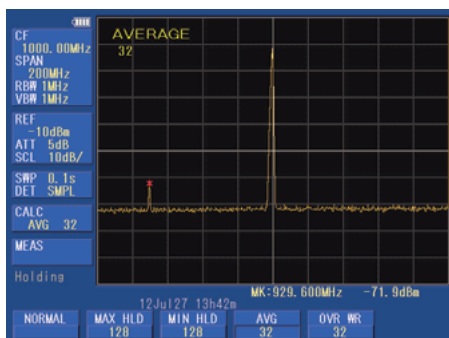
CF
1000.00MHz
SPAN
200MHz
RBW 1MHz
VBW 1MHz

REF
-10dBm
ATT 5dB
SCL 10dB/

SWP 0.1s
DET SMPL

CALC
AVG 32

MEAS

Holding

AVERAGE
32

MK:929.600MHz -71.9dBm

12Jul27 13h42m

NORMAL

MAX HLD
128

MIN HLD
128

AVG
32

OVR WR
32